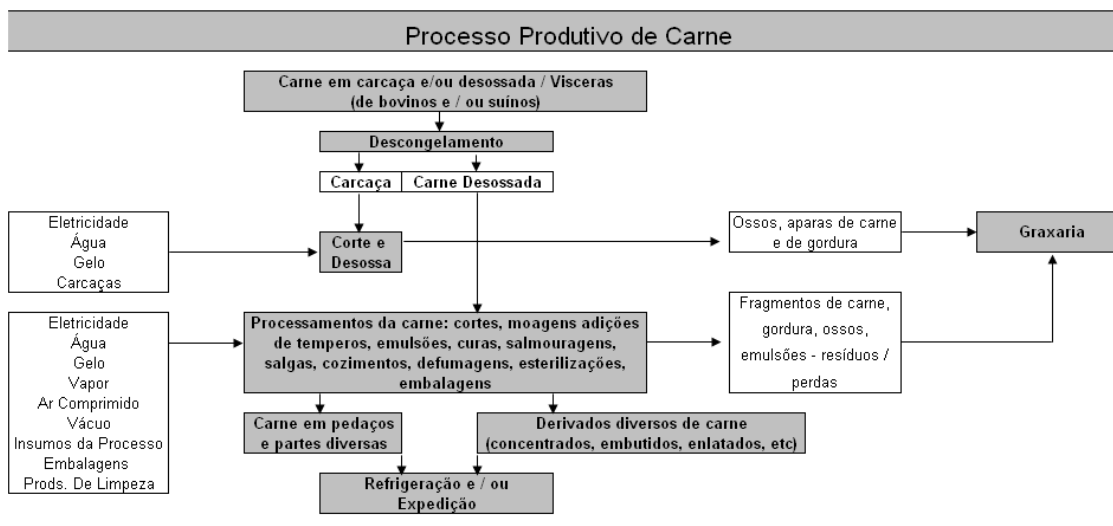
Processo Produtivo de Carne

Carne em carcaça e/ou desossada / Visceras (de bovinos e / ou suínos)

Descongelamento

Carcaça

Carne Desossada

Eletricidade
Água
Gelo
Carcaças

Corte e Desossa

Ossos, aparas de carne e de gordura

Graxaria

Eletricidade
Água
Gelo
Vapor
Ar Comprimido
Vácuo
Insumos da Processo
Embalagens
Prods. De Limpeza

Processamentos da carne: cortes, moagens adições de temperos, emulsões, curas, salmouragens, salgas, cozimentos, defumagens, esterilizações, embalagens

Fragmentos de carne, gordura, ossos, emulsões - resíduos / perdas

Carne em pedaços e partes diversas

Derivados diversos de carne (concentrados, embutidos, enlatados, etc)

Refrigeração e / ou Expedição